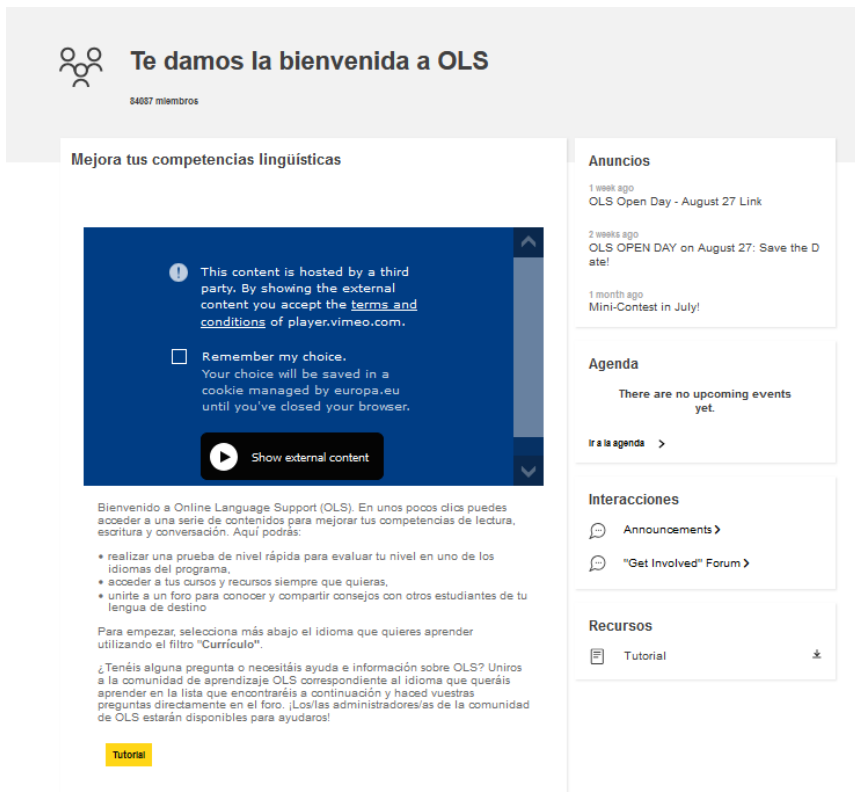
Te damos la bienvenida a OLS

84087 miembros

Mejora tus competencias lingüísticas

This content is hosted by a third party. By showing the external content you accept the terms and conditions of player.vimeo.com.

Remember my choice.
Your choice will be saved in a cookie managed by europa.eu until you've closed your browser.

Show external content

Bienvenido a Online Language Support (OLS). En unos pocos clics puedes acceder a una serie de contenidos para mejorar tus competencias de lectura, escritura y conversación. Aquí podrás:

• realizar una prueba de nivel rápida para evaluar tu nivel en uno de los idiomas del programa,
• acceder a tus cursos y recursos siempre que quieras,
• unirte a un foro para conocer y compartir consejos con otros estudiantes de tu lengua de destino

Para empezar, selecciona más abajo el idioma que quieres aprender utilizando el filtro "Currículo".

¿Tenéis alguna pregunta o necesitáis ayuda e información sobre OLS? Uniros a la comunidad de aprendizaje OLS correspondiente al idioma que queráis aprender en la lista que encontraréis a continuación y haced vuestras preguntas directamente en el foro. ¡Los/las administradores/as de la comunidad de OLS estarán disponibles para ayudaros!

Tutorial

Anuncios

1 week ago
OLS Open Day - August 27 Link

2 weeks ago
OLS OPEN DAY on August 27: Save the Date!

1 month ago
Mini-Contest in July!

Agenda

There are no upcoming events yet.

Ir a la agenda >

Interacciones

Announcements >

"Get Involved" Forum >

Recursos

Tutorial